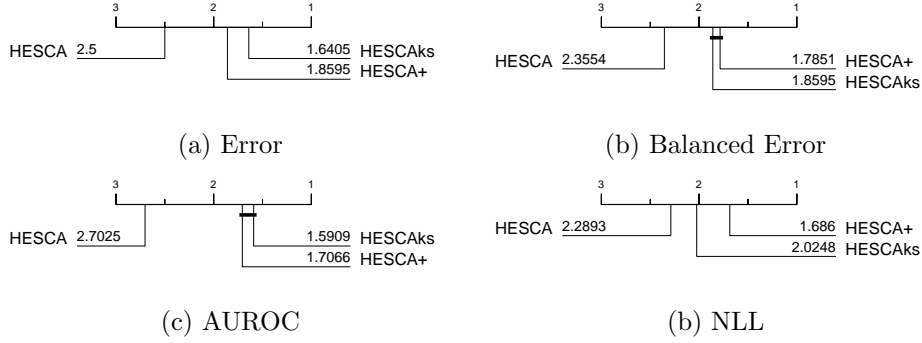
3 2 1
HESCA 2.5
1.6405 HESCAks
1.8595 HESCA+

(a) Error

3 2 1
HESCA 2.3554
1.7851 HESCA+
1.8595 HESCAks

(b) Balanced Error

3 2 1
HESCA 2.7025
1.5909 HESCAks
1.7066 HESCA+

(c) AUROC

3 2 1
HESCA 2.2893
1.686 HESCA+
2.0248 HESCAks

(b) NLL